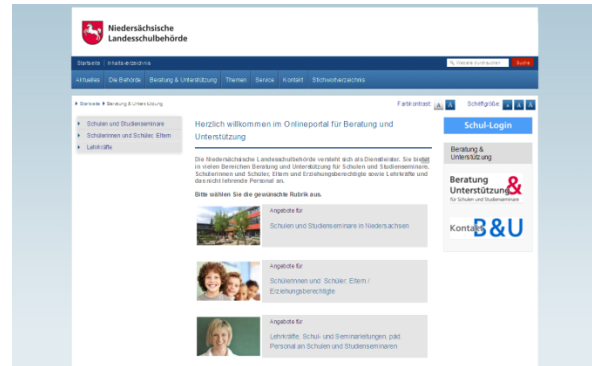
Niedersächsische Landesschulbehörde

Startseite | Inhaltsverzeichnis

Website durchsuchen | Suche

Aktuelles | Die Behörde | Beratung & Unterstützung | Themen | Service | Kontakt | Stichwortverzeichnis

Startseite > Beratung & Unterstützung

Farbkontrast A A | Schriftgröße A A A

Schulen und Studienseminare
Schülerinnen und Schüler, Eltern
Lehrkräfte

Herzlich willkommen im Onlineportal für Beratung und Unterstützung

Die Niedersächsische Landesschulbehörde versteht sich als Dienstleister. Sie bietet in vielen Bereichen Beratung und Unterstützung für Schulen und Studienseminare, Schülerinnen und Schüler, Eltern und Erziehungsberechtigte sowie Lehrkräfte und das nicht lehrende Personal an.

Bitte wählen Sie die gewünschte Rubrik aus.

Angebote für
Schulen und Studienseminare in Niedersachsen

Angebote für
Schülerinnen und Schüler, Eltern / Erziehungsberechtigte

Angebote für
Lehrkräfte, Schul- und Seminarleitungen, päd. Personal an Schulen und Studienseminaren

Schul-Login

Beratung & Unterstützung

Beratung Unterstützung & für Schulen und Studienseminare

Kontakt B&U